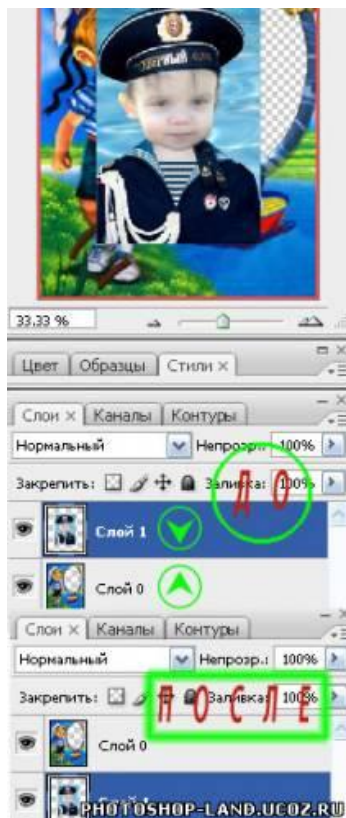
33,33 %

Цвет | Образцы | Стили ×

Слои × | Каналы | Контуры

Нормальный | Непрозр.: 100%

Закрепить: | Заливка: 100%

ДО

Слой 1

Слой 0

Слои × | Каналы | Контуры

Нормальный | Непрозр.: 100%

Закрепить: | Заливка: 100%

ПОСЛЕ

Слой 0

PHOTOSHOP-LAND.UCOZ.RU